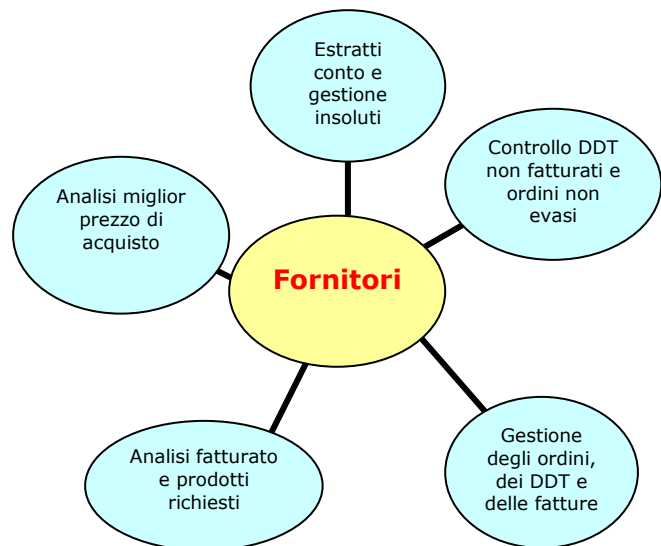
Fornitori

Estratti conto e gestione insoluti

Controllo DDT non fatturati e ordini non evasi

Gestione degli ordini, dei DDT e delle fatture

Analisi fatturato e prodotti richiesti

Analisi miglior prezzo di acquisto